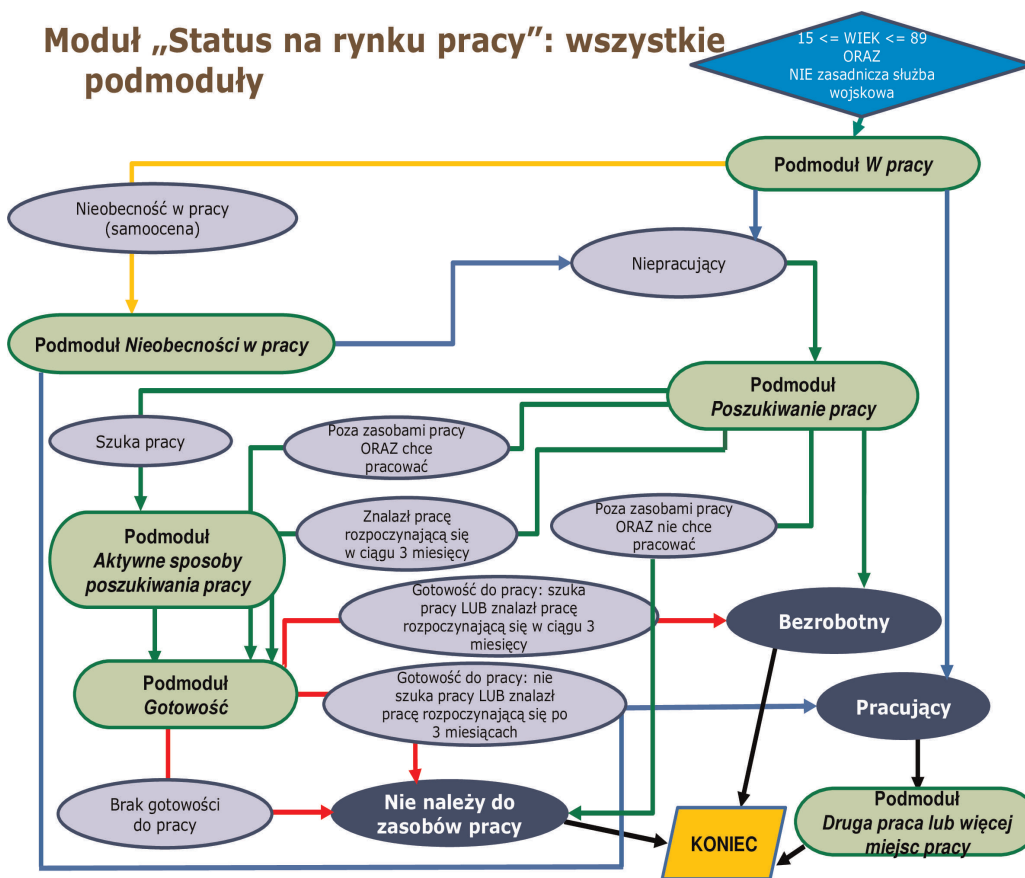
Moduł „Status na rynku pracy": wszystkie podmoduły

15 <= WIEK <= 89
ORAZ
NIE zasadnicza służba wojskowa

Podmoduł W pracy

Nieobecność w pracy (samoocena)

Niepracujący

Podmoduł Nieobecności w pracy

Podmoduł Poszukiwanie pracy

Szuka pracy

Poza zasobami pracy ORAZ chce pracować

Znalazł pracę rozpoczynającą się w ciągu 3 miesięcy

Poza zasobami pracy ORAZ nie chce pracować

Podmoduł Aktywne sposoby poszukiwania pracy

Gotowość do pracy: szuka pracy LUB znalazł pracę rozpoczynającą się w ciągu 3 miesięcy

Bezrobotny

Podmoduł Gotowość

Gotowość do pracy: nie szuka pracy LUB znalazł pracę rozpoczynającą się po 3 miesiącach

Pracujący

Brak gotowości do pracy

Nie należy do zasobów pracy

KONIEC

Podmoduł Druga praca lub więcej miejsc pracy